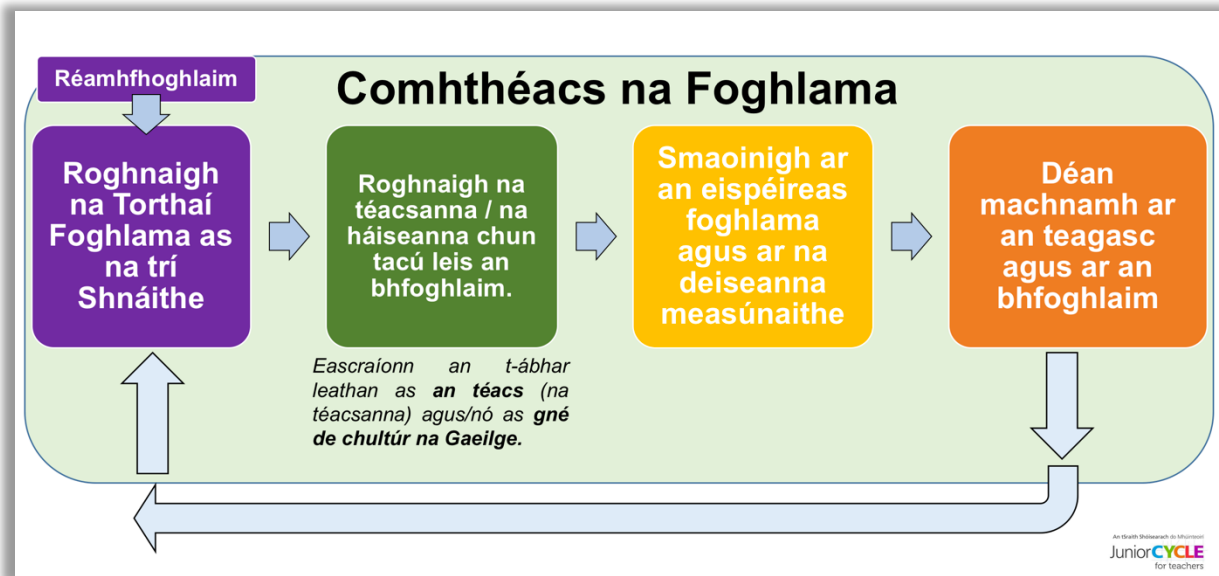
Réamhfhoghlaim

Comhthéacs na Foghlama

Roghnaigh na Torthaí Foghlama as na trí Shnáithe

Roghnaigh na téacsanna / na háiseanna chun tacú leis an bhfoghlaim.

Smaoinigh ar an eispéireas foghlama agus ar na deiseanna measúnaithe

Déan machnamh ar an teagasc agus ar an bhfoghlaim

Eascraíonn an t-ábhar leathan as **an téacs** (na téacsanna) agus/nó as **gné de chultúr na Gaeilge.**

An tSraith Shóisearach do Mhúinteoirí
Junior CYCLE for teachers